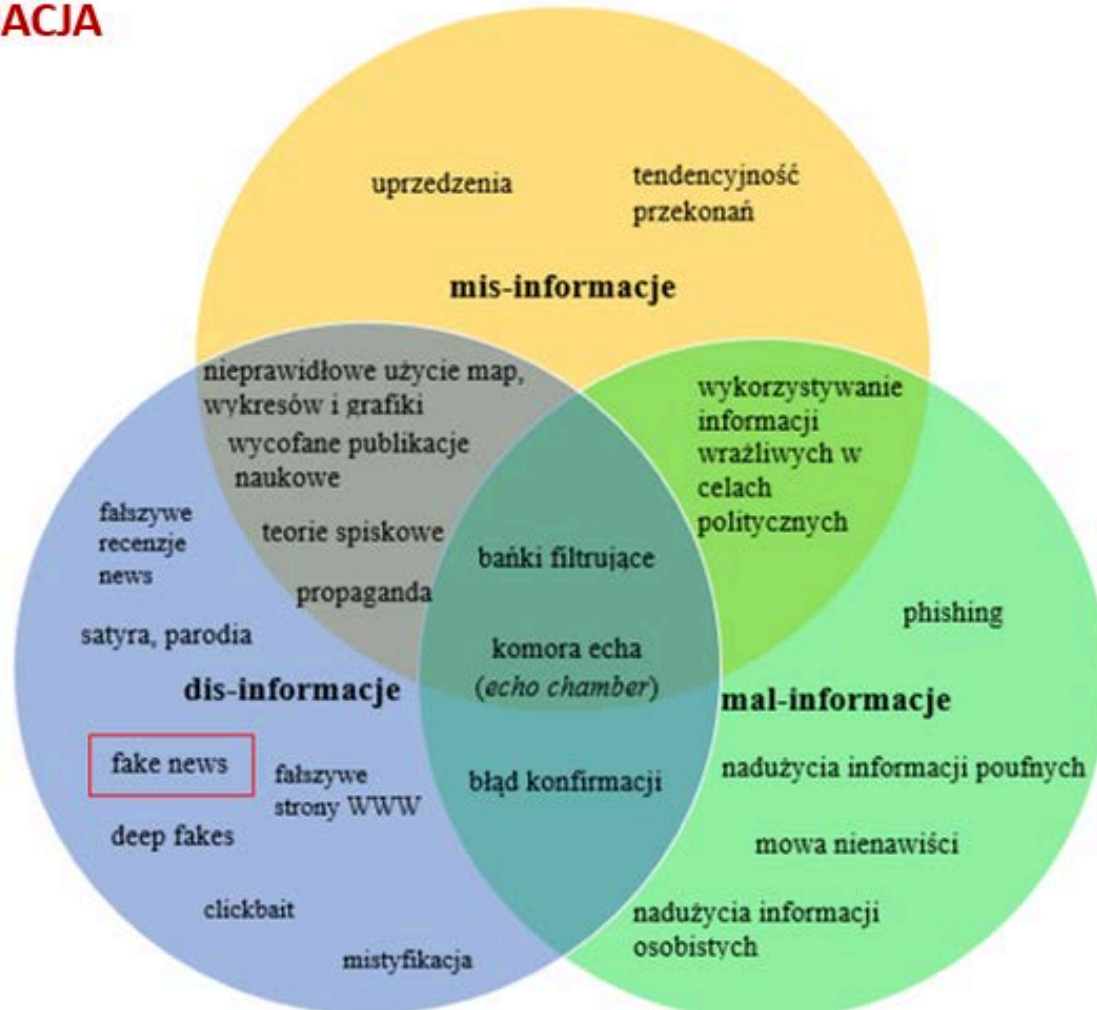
ACJA

uprzedzenia

tendencyjność przekonań

mis-informacje

nieprawidłowe użycie map, wykresów i grafiki

wycofane publikacje naukowe

teorie spiskowe

propaganda

wykorzystywanie informacji wrażliwych w celach politycznych

fałszywe recenzje news

satyra, parodia

bańki filtrujące

komora echa (*echo chamber*)

phishing

dis-informacje

mal-informacje

fake news

fałszywe strony WWW

błąd konfirmacji

nadużycia informacji poufnych

deep fakes

mowa nienawiści

clickbait

nadużycia informacji osobistych

mistyfikacja